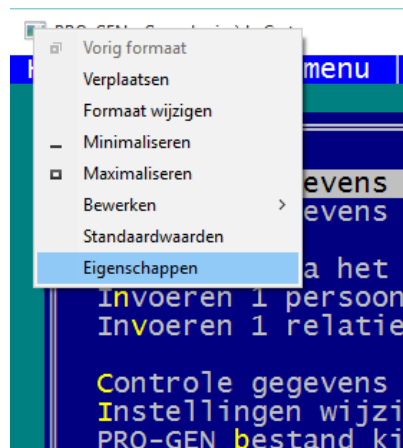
PRO-GEN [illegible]

Vorig formaat
Verplaatsen
Formaat wijzigen
Minimaliseren
Maximaliseren
Bewerken
Standaardwaarden
Eigenschappen

H
menu

evens
evens

a het
Invoeren 1 persoon
Invoeren 1 relatie

Controle gegevens
Instellingen wijzi
PRO-GEN bestand ki